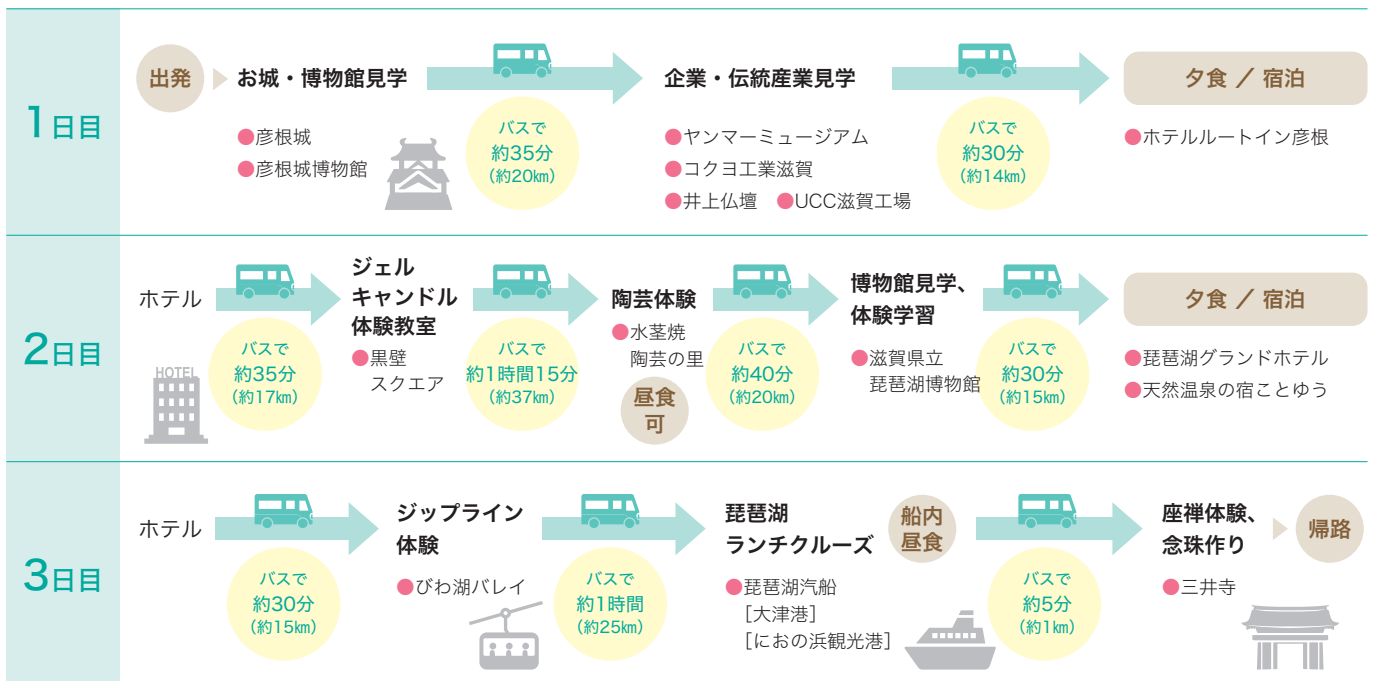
1日目

出発 お城・博物館見学
●彦根城
●彦根城博物館

バスで
約35分
(約20㎞)

企業・伝統産業見学
●ヤンマーミュージアム
●コクヨ工業滋賀
●井上仏壇 ●UCC滋賀工場

バスで
約30分
(約14㎞)

夕食 / 宿泊
●ホテルルートイン彦根

2日目

ホテル

HOTEL

バスで
約35分
(約17㎞)

ジェル
キャンドル
体験教室
●黒壁
スクエア

バスで
約1時間15分
(約37㎞)

陶芸体験
●水茎焼
陶芸の里

昼食
可

バスで
約40分
(約20㎞)

博物館見学、
体験学習
●滋賀県立
琵琶湖博物館

バスで
約30分
(約15㎞)

夕食 / 宿泊
●琵琶湖グランドホテル
●天然温泉の宿ことゆう

3日目

ホテル

バスで
約30分
(約15㎞)

ジップライン
体験
●びわ湖バレイ

バスで
約1時間
(約25㎞)

琵琶湖
ランチクルーズ
●琵琶湖汽船
[大津港]
[におの浜観光港]

船内
昼食

バスで
約5分
(約1㎞)

座禅体験、
念珠作り
●三井寺

帰路